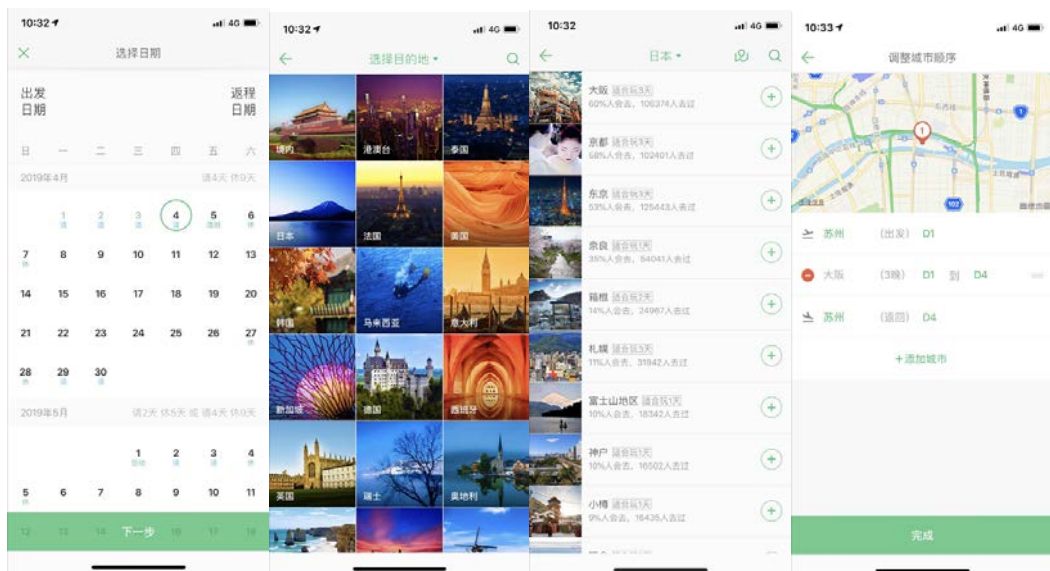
10:32 4G

选择日期

出发日期

返程日期

日 一 二 三 四 五 六

2019年4月 请4天 休9天

1 休 2 休 3 休 4 休 5 清明 6 休
7 休 8 9 10 11 12 13
14 15 16 17 18 19 20
21 22 23 24 25 26 27 休
28 休 29 休 30

2019年5月 请2天 休5天 或 请4天 休9天

1 劳动 2 休 3 休 4 休
5 休 6 7 8 9 10 11

下一步

10:32 4G

选择目的地

境内 港澳台 泰国
日本 法国 美国
韩国 马来西亚 意大利
新加坡 德国 西班牙
英国 瑞士 奥地利

10:32 4G

日本

大阪 适合玩3天 60%人会去, 100374人去过
京都 适合玩3天 58%人会去, 102401人去过
东京 适合玩4天 53%人会去, 125443人去过
奈良 适合玩1天 35%人会去, 54041人去过
箱根 适合玩2天 14%人会去, 24967人去过
札幌 适合玩3天 11%人会去, 31942人去过
富士山地区 适合玩1天 10%人会去, 18342人去过
神户 适合玩1天 10%人会去, 16502人去过
小樽 适合玩1天 9%人会去, 16435人去过

10:33 4G

调整城市顺序

苏州 (出发) D1
大阪 (3晚) D1 到 D4
苏州 (返回) D4

+ 添加城市

完成